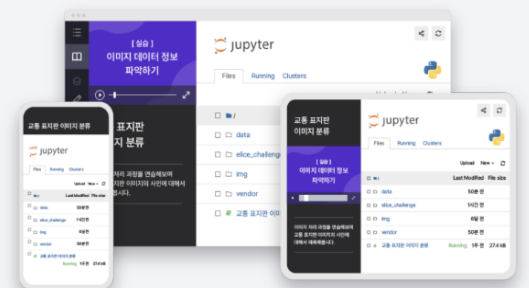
[ 실습 ]
이미지 데이터 정보 파악하기

jupyter

Files Running Clusters

/
data
elice_challenge
img
vendor
교통 표지판 이미

표지판
지 분류

자의 과정을 연습해보며
지판 이미지의 사인에 대해서
봅시다.

교통 표지판 이미지 분류

jupyter

Files Running Clusters

Upload New

data 50분 전
elice_challenge 14분 전
img 6분 전
vendor 8분 전
교통 표지판 이미지 분류 Running 5분 전

교통 표지판
이미지 분류

[실습]
이미지 데이터 정보 파악하기

jupyter

Files Running Clusters

Upload New

Last Modified File size

data 50분 전
elice_challenge 14분 전
img 6분 전
vendor 8분 전
교통 표지판 이미지 분류 Running 1분 전 27.4 kB

분류 과정을 연습해보며 교통 표지판 이미지의 사인에 대해서 대해서 예측해봅시다.